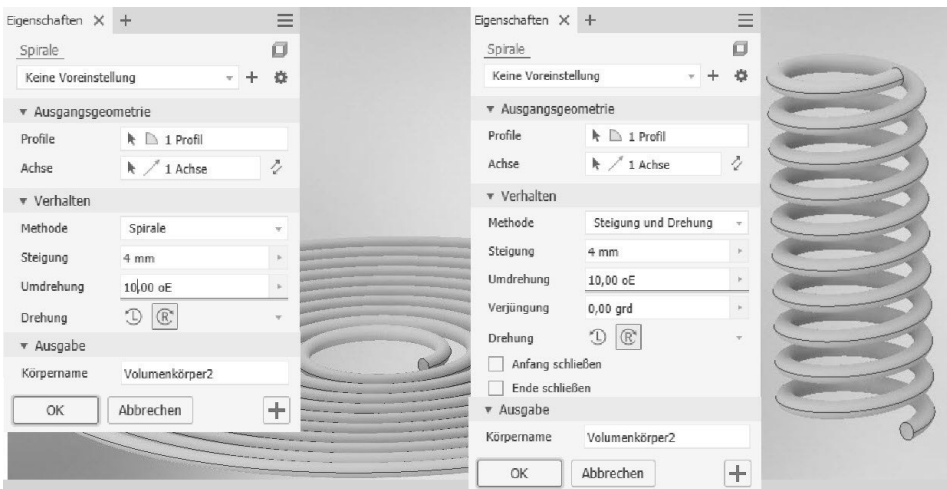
Eigenschaften × +

Spirale

Keine Voreinstellung

▾ Ausgangsgeometrie

Profile 1 Profil

Achse 1 Achse

▾ Verhalten

Methode Spirale

Steigung 4 mm

Umdrehung 10,00 oE

Drehung

▾ Ausgabe

Körpername Volumenkörper2

OK Abbrechen +

Eigenschaften × +

Spirale

Keine Voreinstellung

▾ Ausgangsgeometrie

Profile 1 Profil

Achse 1 Achse

▾ Verhalten

Methode Steigung und Drehung

Steigung 4 mm

Umdrehung 10,00 oE

Verjüngung 0,00 grd

Drehung

Anfang schließen

Ende schließen

▾ Ausgabe

Körpername Volumenkörper2

OK Abbrechen +